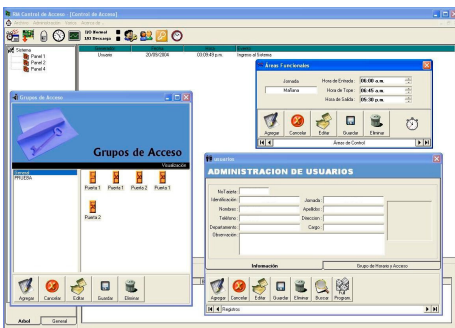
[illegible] Control de Acceso - [Control de Acceso]

Archivo Administracion Vistas Ayuda

I/O Normal
I/O Bloqueo

Sistema
Panel 1
Panel 2
Panel 4

Usuario 20/09/2004 03:09:49 p.m. Ingreso al Sistema

Areas Funcionales

Jornada
Mañana
Hora de Entrada 08:00 a.m.
Hora de Tope 08:45 a.m.
Hora de Salida 05:30 p.m.

Agregar Cancelar Editar Guardar Eliminar

Areas de Control

Grupos de Acceso

Grupos de Acceso

Visualización

General
PRUEBA

Puerta 1 Puerta 1 Puerta 2 Puerta 1

Puerta 2

Agregar Cancelar Editar Guardar Eliminar

Usuarios

ADMINISTRACION DE USUARIOS

No.Tarjeta
Identificación
Nombres
Teléfono
Departamento
Observación
Jornada
Apellidos
Dirección
Cargo

Información
Grupo de Horario y Acceso

Agregar Cancelar Editar Guardar Eliminar Buscar Program

Registros

Arbol General